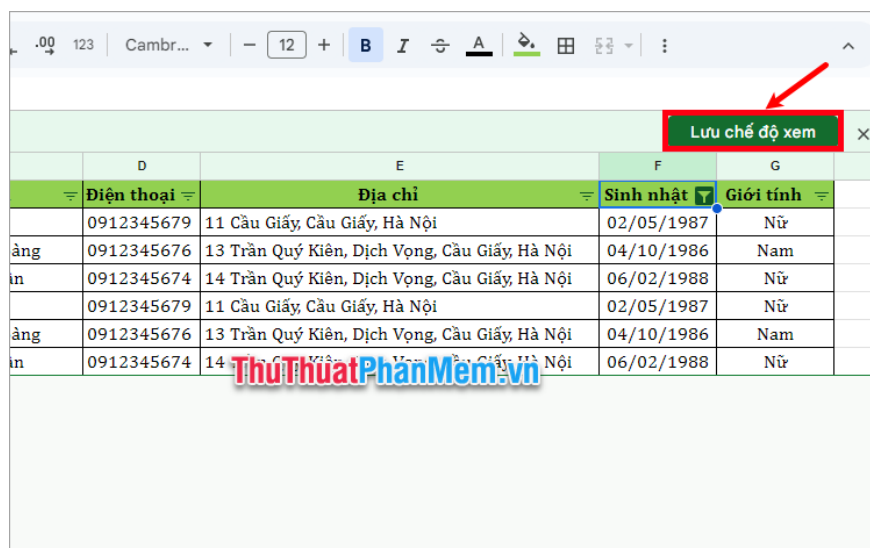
.00 123 Cambr... 12 B I A

Lưu chế độ xem ×

| | D | E | F | G |
|---|---|---|---|---|
| | Điện thoại | Địa chỉ | Sinh nhật | Giới tính |
| | 0912345679 | 11 Cầu Giấy, Cầu Giấy, Hà Nội | 02/05/1987 | Nữ |
| àng | 0912345676 | 13 Trần Quý Kiên, Dịch Vọng, Cầu Giấy, Hà Nội | 04/10/1986 | Nam |
| ìn | 0912345674 | 14 Trần Quý Kiên, Dịch Vọng, Cầu Giấy, Hà Nội | 06/02/1988 | Nữ |
| | 0912345679 | 11 Cầu Giấy, Cầu Giấy, Hà Nội | 02/05/1987 | Nữ |
| àng | 0912345676 | 13 Trần Quý Kiên, Dịch Vọng, Cầu Giấy, Hà Nội | 04/10/1986 | Nam |
| ìn | 0912345674 | 14 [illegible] Hà Nội | 06/02/1988 | Nữ |

ThuThuatPhanMem.vn